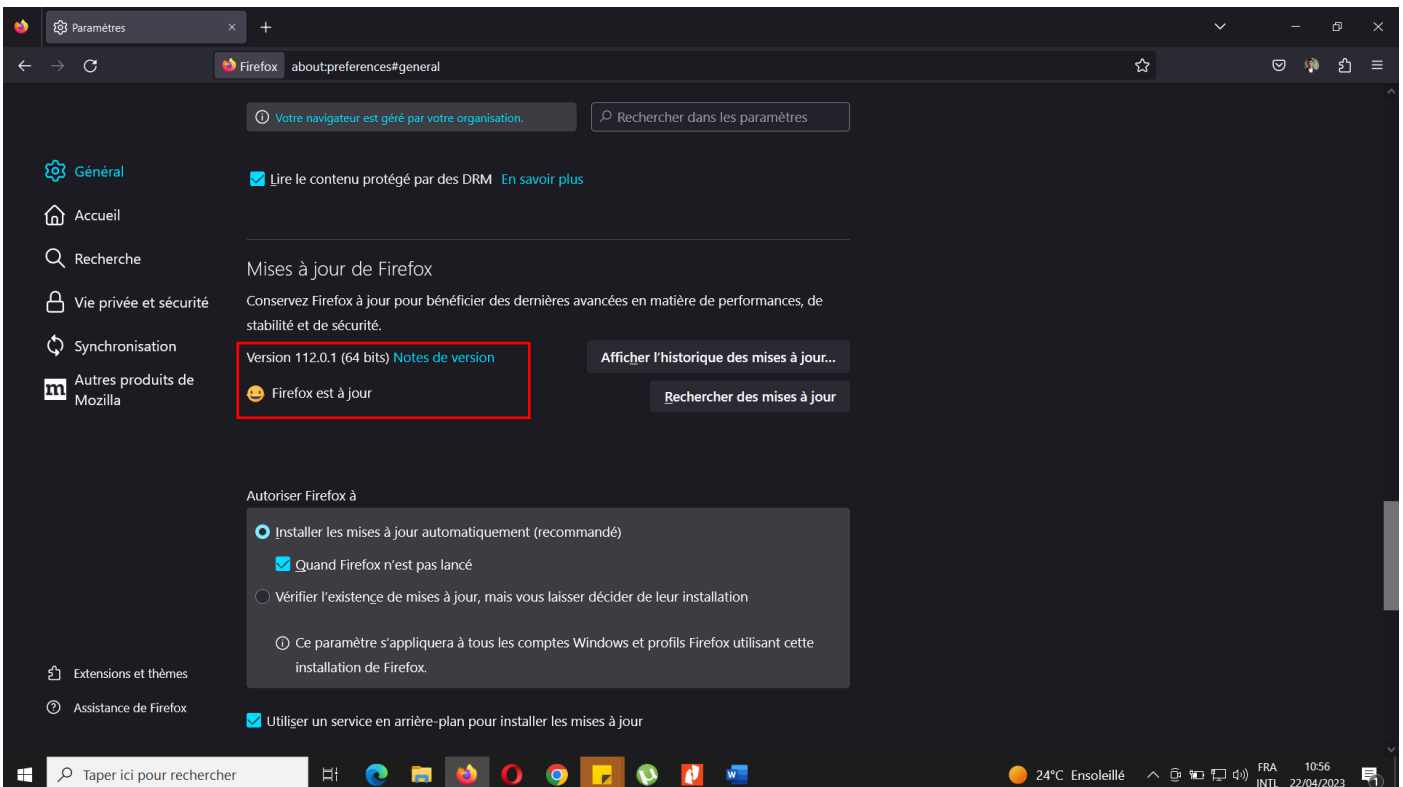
Paramètres

Firefox about:preferences#general

Votre navigateur est géré par votre organisation.

Rechercher dans les paramètres

Général
Accueil
Recherche
Vie privée et sécurité
Synchronisation
Autres produits de Mozilla

Lire le contenu protégé par des DRM En savoir plus

Mises à jour de Firefox

Conservez Firefox à jour pour bénéficier des dernières avancées en matière de performances, de stabilité et de sécurité.

Version 112.0.1 (64 bits) Notes de version

Afficher l'historique des mises à jour...

Firefox est à jour

Rechercher des mises à jour

Autoriser Firefox à

Installer les mises à jour automatiquement (recommandé)

Quand Firefox n'est pas lancé

Vérifier l'existence de mises à jour, mais vous laisser décider de leur installation

Ce paramètre s'appliquera à tous les comptes Windows et profils Firefox utilisant cette installation de Firefox.

Extensions et thèmes
Assistance de Firefox

Utiliser un service en arrière-plan pour installer les mises à jour

Taper ici pour rechercher

24°C Ensoleillé

FRA INTL

10:56 22/04/2023